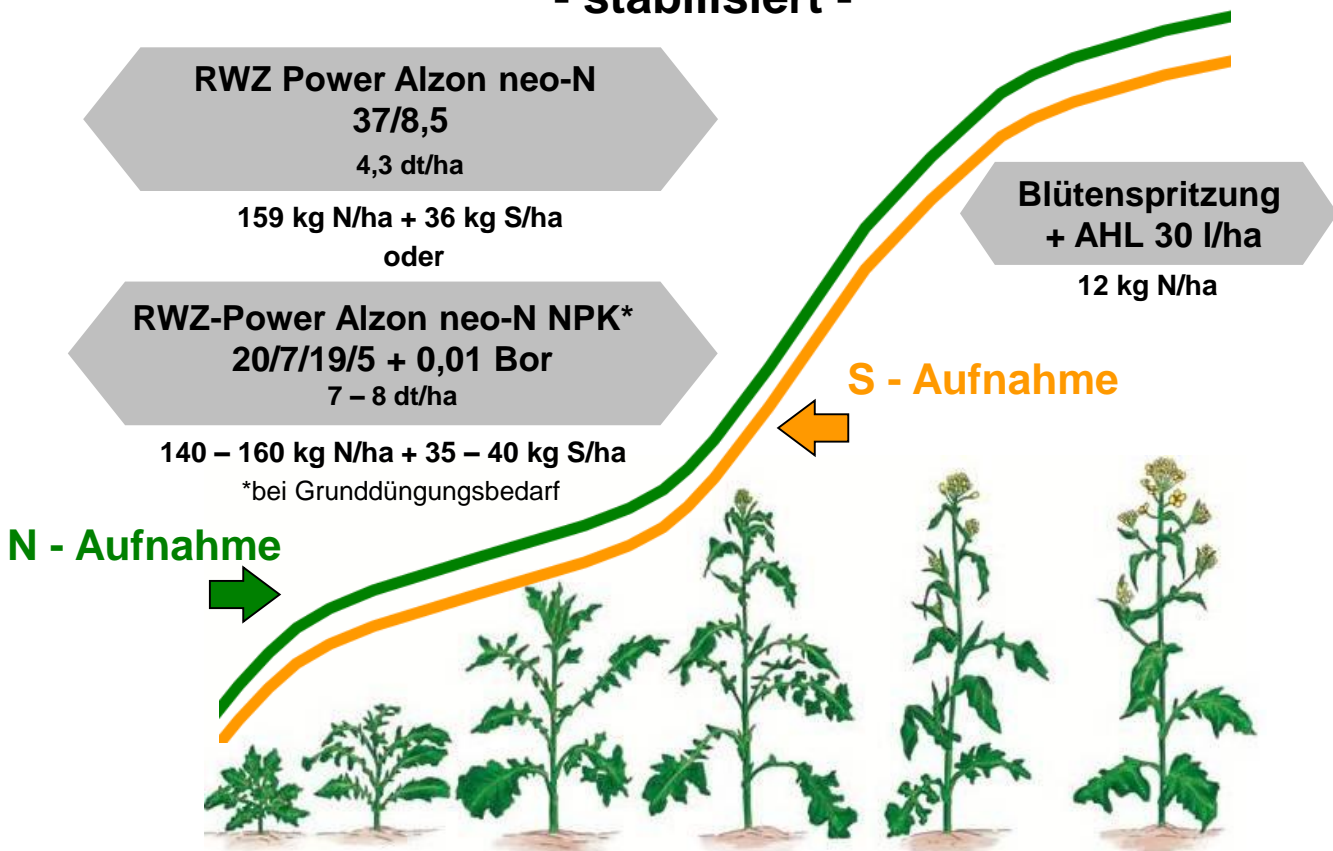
- stabilisiert -

RWZ Power Alzon neo-N
37/8,5
4,3 dt/ha

159 kg N/ha + 36 kg S/ha
oder

RWZ-Power Alzon neo-N NPK*
20/7/19/5 + 0,01 Bor
7 – 8 dt/ha

140 – 160 kg N/ha + 35 – 40 kg S/ha
*bei Grunddüngungsbedarf

Blütenspritzung
+ AHL 30 l/ha
12 kg N/ha

S - Aufnahme

N - Aufnahme